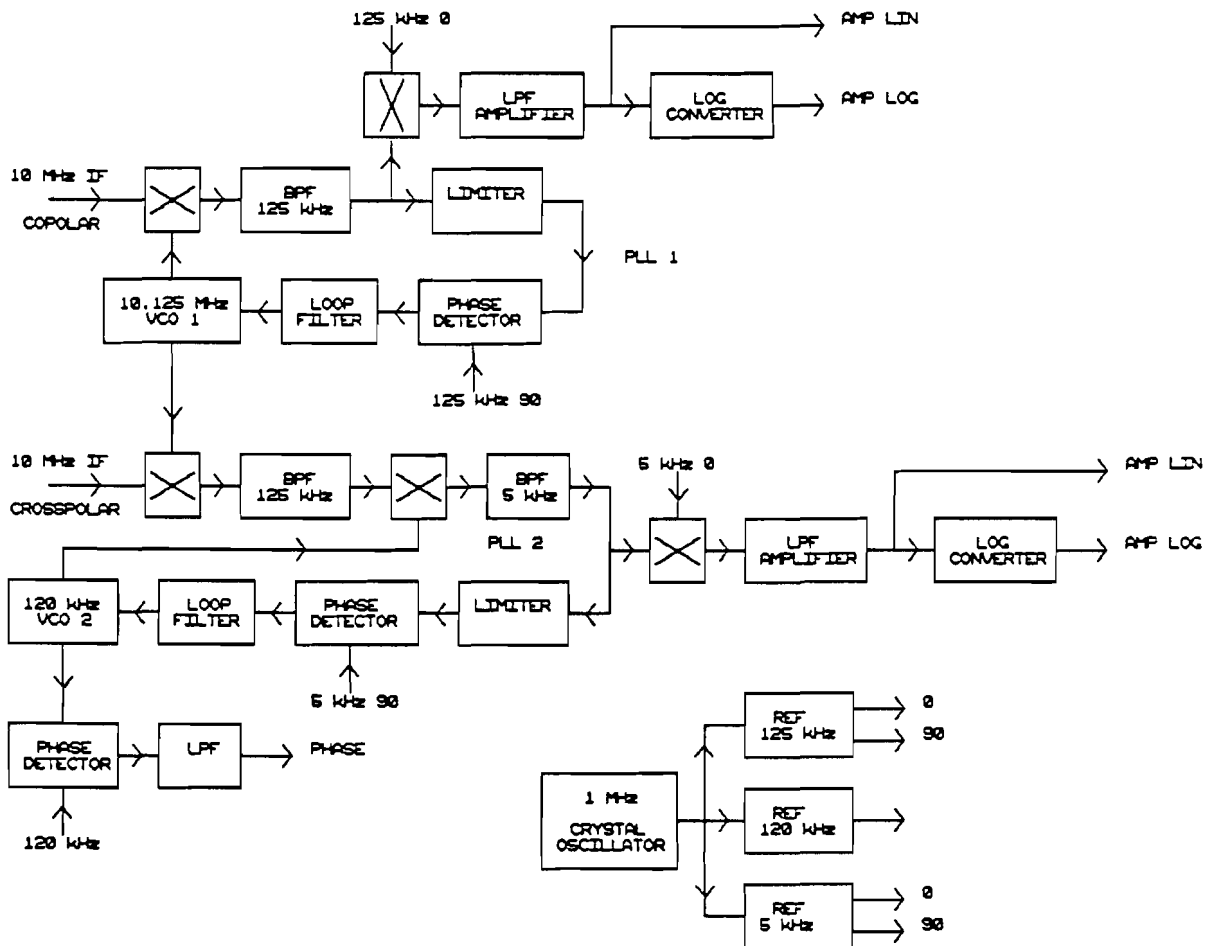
125 kHz 0

AMP LIN

LPF AMPLIFIER

LOG CONVERTER

AMP LOG

10 MHz IF

COPOLAR

BPF 125 kHz

LIMITER

PLL 1

10.125 MHz VCO 1

LOOP FILTER

PHASE DETECTOR

125 kHz 90

10 MHz IF

CROSSPOLAR

BPF 125 kHz

BPF 5 kHz

5 kHz 0

AMP LIN

PLL 2

LPF AMPLIFIER

LOG CONVERTER

AMP LOG

120 kHz VCO 2

LOOP FILTER

PHASE DETECTOR

LIMITER

5 kHz 90

PHASE DETECTOR

LPF

PHASE

120 kHz

REF 125 kHz

0

90

1 MHz

CRYSTAL OSCILLATOR

REF 120 kHz

REF 5 kHz

0

90